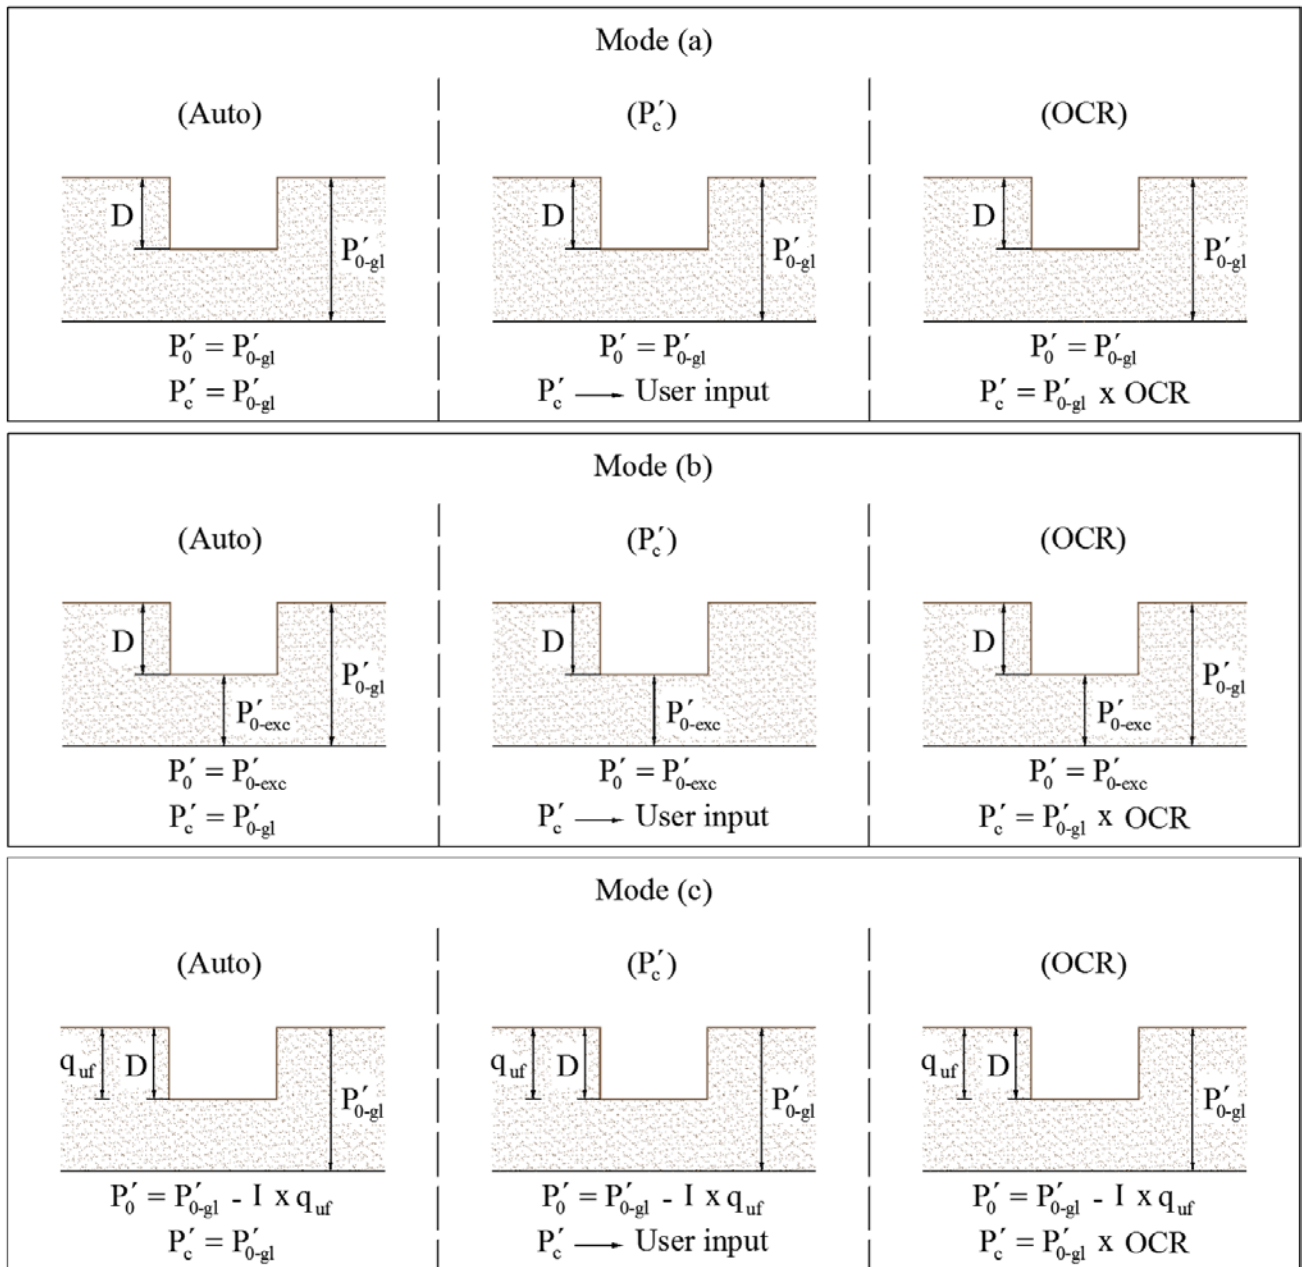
Mode (a)

(Auto)

D

$P'_{0\text{-gl}}$

$P'_0 = P'_{0\text{-gl}}$
$P'_c = P'_{0\text{-gl}}$

$(P'_c)$

D

$P'_{0\text{-gl}}$

$P'_0 = P'_{0\text{-gl}}$
$P'_c \longrightarrow$ User input

(OCR)

D

$P'_{0\text{-gl}}$

$P'_0 = P'_{0\text{-gl}}$
$P'_c = P'_{0\text{-gl}}$ x OCR

Mode (b)

(Auto)

D

$P'_{0\text{-gl}}$

$P'_{0\text{-exc}}$

$P'_0 = P'_{0\text{-exc}}$
$P'_c = P'_{0\text{-gl}}$

$(P'_c)$

D

$P'_{0\text{-exc}}$

$P'_0 = P'_{0\text{-exc}}$
$P'_c \longrightarrow$ User input

(OCR)

D

$P'_{0\text{-gl}}$

$P'_{0\text{-exc}}$

$P'_0 = P'_{0\text{-exc}}$
$P'_c = P'_{0\text{-gl}}$ x OCR

Mode (c)

(Auto)

$q_{uf}$ D

$P'_{0\text{-gl}}$

$P'_0 = P'_{0\text{-gl}}$ - I x $q_{uf}$
$P'_c = P'_{0\text{-gl}}$

$(P'_c)$

$q_{uf}$ D

$P'_{0\text{-gl}}$

$P'_0 = P'_{0\text{-gl}}$ - I x $q_{uf}$
$P'_c \longrightarrow$ User input

(OCR)

$q_{uf}$ D

$P'_{0\text{-gl}}$

$P'_0 = P'_{0\text{-gl}}$ - I x $q_{uf}$
$P'_c = P'_{0\text{-gl}}$ x OCR